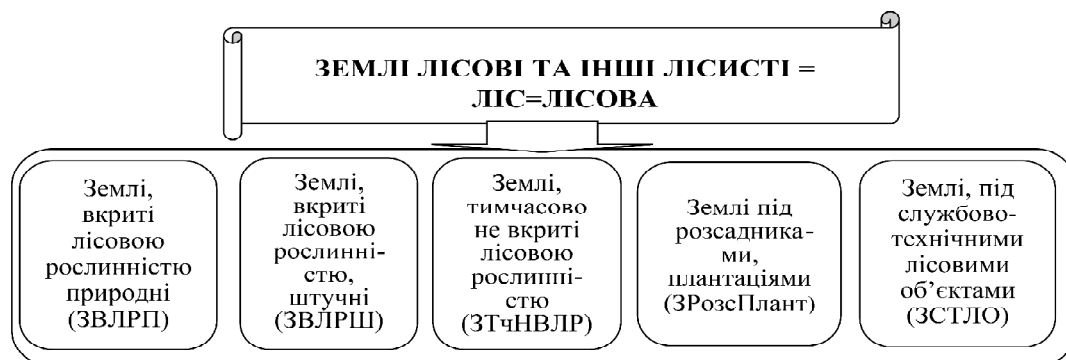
ЗЕМЛІ ЛІСОВІ ТА ІНШІ ЛІСИСТІ = ЛІС=ЛІСОВА

Землі, вкриті лісовою рослинністю природні (ЗВЛРП)

Землі, вкриті лісовою рослинністю, штучні (ЗВЛРШ)

Землі, тимчасово не вкриті лісовою рослинністю (ЗТчНВЛР)

Землі під розсадниками, плантаціями (ЗРозсПлант)

Землі, під службово-технічними лісовими об'єктами (ЗСТЛО)